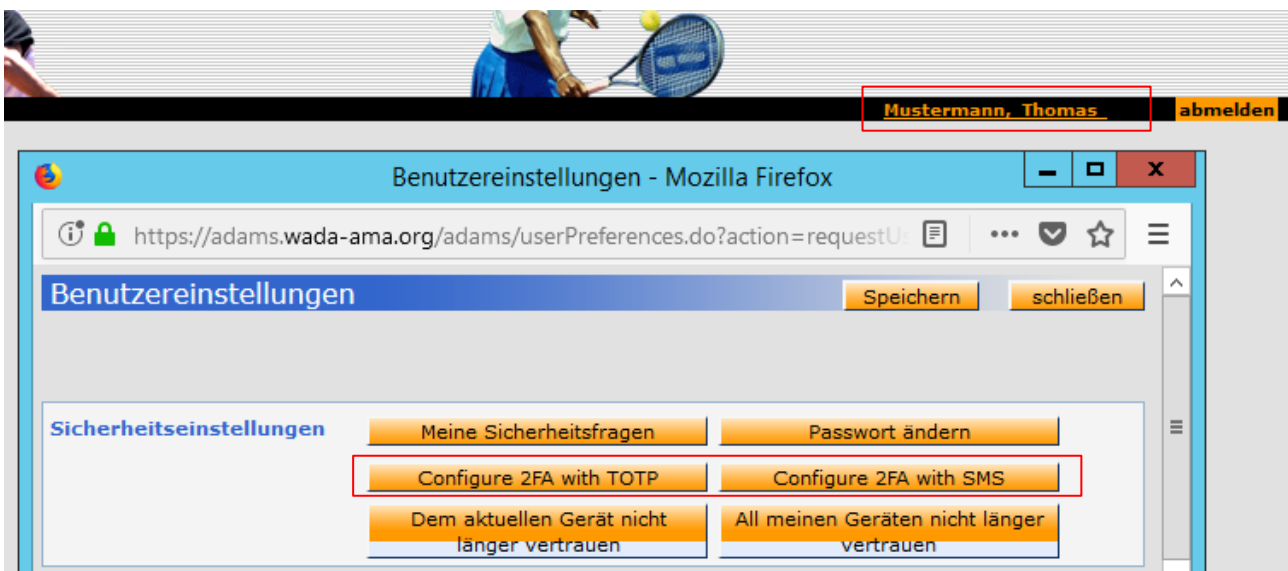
Mustermann, Thomas

abmelden

Benutzereinstellungen - Mozilla Firefox

https://adams.wada-ama.org/adams/userPreferences.do?action=requestU

Benutzereinstellungen

Speichern

schließen

Sicherheitseinstellungen

Meine Sicherheitsfragen

Passwort ändern

Configure 2FA with TOTP

Configure 2FA with SMS

Dem aktuellen Gerät nicht länger vertrauen

All meinen Geräten nicht länger vertrauen